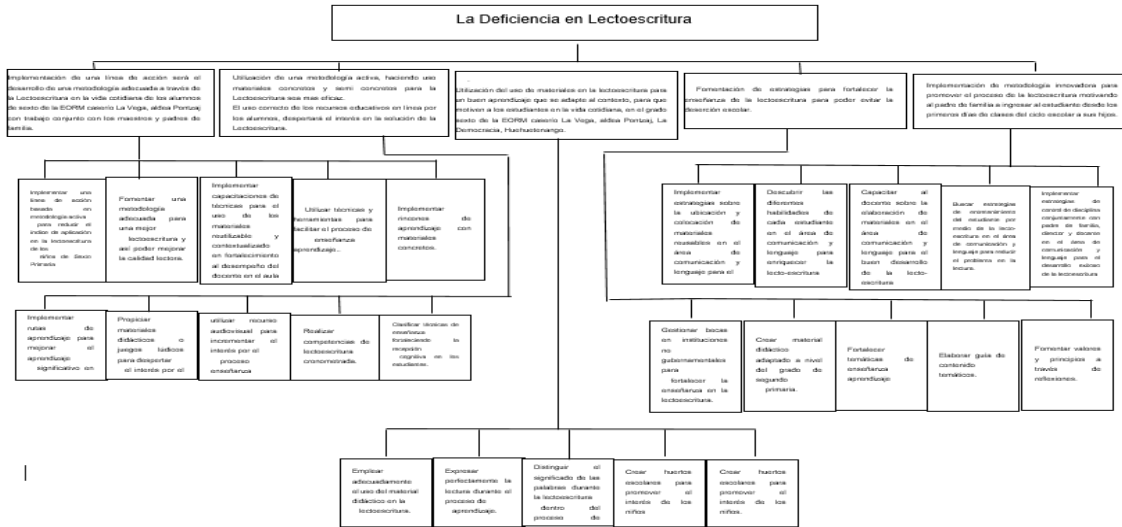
La Deficiencia en Lectoescritura

Implementación de una línea de acción será el desarrollo de una metodología adecuada a través de la Lectoescritura en la vida cotidiana de los alumnos de sexto de la EORM caserío La Vega, aldea Portuaj con trabajo conjunto con los maestros y padres de familia.

Utilización de una metodología activa, haciendo uso materiales concretos y semi concretos para la Lectoescritura sea mas eficaz. El uso correcto de los recursos educativos en línea por los alumnos, despertará el interés en la solución de la Lectoescritura.

Utilización del uso de materiales en la lectoescritura para un buen aprendizaje que se adapte al contexto, para que motiven a los estudiantes en la vida cotidiana, en el grado sexto de la EORM caserío La Vega, aldea Portuaj, La Democracia, Huehuetenango.

Fomentación de estrategias para fortalecer la enseñanza de la lectoescritura para poder evitar la deserción escolar.

Implementación de metodología innovadora para promover el proceso de la lectoescritura motivando al padre de familia a ingresar al estudiante desde los primeros días de clases del ciclo escolar a sus hijos.

Implementar una línea de acción basada en metodologías activa para reducir el índice de aplicación en la lectoescritura de los niños de Sexto Primaria.

Fomentar una metodología adecuada para una mejor lectoescritura y así poder mejorar la calidad lectora.

Implementar capacitaciones de técnicas para el uso de los materiales reutilizable y contextualizado en fortalecimiento al desempeño del docente en el aula

Utilizar técnicas y herramientas para facilitar el proceso de enseñanza aprendizaje.

Implementar rincones de aprendizaje con materiales concretos.

Implementar estrategias sobre la ubicación y colocación de materiales reusables en el área de comunicación y lenguaje para el

Descubrir las diferentes habilidades de cada estudiante en el área de comunicación y lenguaje para enriquecer la lecto-escritura

Capacitar al docente sobre la elaboración de materiales en el área de comunicación y lenguaje para el buen desarrollo de la lecto-escritura

Buscar estrategias de acompañamiento del estudiante por medio de la lecto-escritura en el área de comunicación y lenguaje para reducir el problema en la lectura.

Implementar estrategias de control de disciplina conjuntamente con padre de familia, director y docente en el área de comunicación y lenguaje para el desarrollo exitoso de la lectoescritura

Implementar rutas de aprendizaje para mejorar el aprendizaje significativo en

Propiciar materiales didácticos o juegos lúdicos para despertar el interés por el

utilizar recurso audiovisual para incrementar el interés por el proceso enseñanza

Realizar competencias de lectoescritura cronometrada.

Clasificar técnicas de enseñanza fortaleciendo la recepción cognitiva en los estudiantes.

Gestionar becas en instituciones no gubernamentales para fortalecer la enseñanza en la lectoescritura.

Crear material didáctico adaptado a nivel del grado de segundo primaria.

Fortalecer temáticas de enseñanza aprendizaje

Elaborar guía de contenido temáticos.

Fomentar valores y principios a través de reflexiones.

Emplear adecuadamente el uso del material didáctico en la lectoescritura.

Expresar perfectamente la lectura durante el proceso de aprendizaje.

Distinguir el significado de las palabras durante la lectoescritura dentro del proceso de

Crear huertos escolares para promover el interés de los niños

Crear huertos escolares para promover el interés de los niños.